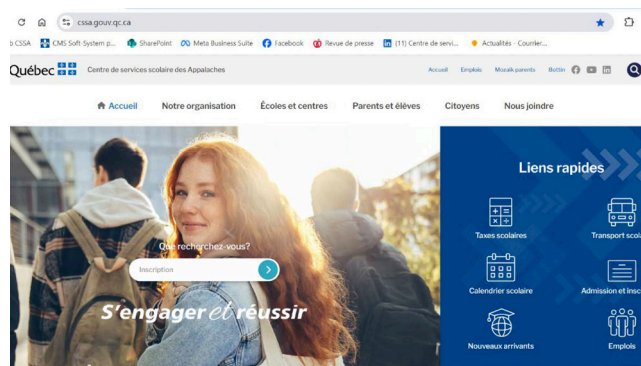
cssa.gouv.qc.ca

b CSSA CMS Soft System p... SharePoint Meta Business Suite Facebook Revue de presse (11) Centre de servi... Actualités · Courrier...

Québec Centre de services scolaire des Appalaches

Accueil Emplois Mozaïk parents Bottin

Accueil Notre organisation Écoles et centres Parents et élèves Citoyens Nous joindre

Que recherchez-vous?

Inscription

S'engager et réussir

Liens rapides

Taxes scolaires

Transport scola

Calendrier scolaire

Admission et insc

Nouveaux arrivants

Emplois